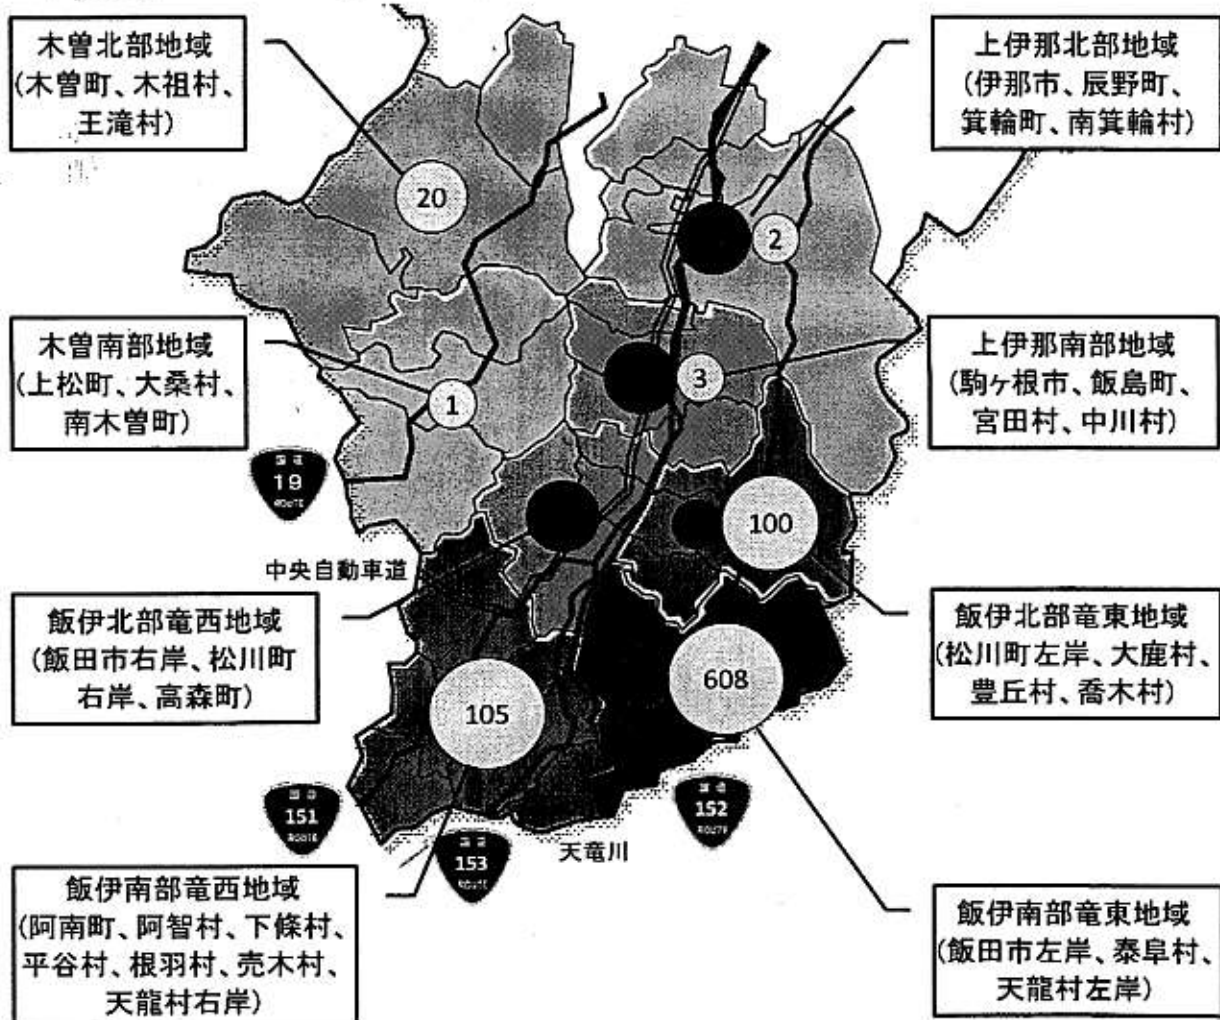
木曽北部地域
(木曽町、木祖村、王滝村)

上伊那北部地域
(伊那市、辰野町、箕輪町、南箕輪村)

20

2

木曽南部地域
(上松町、大桑村、南木曽町)

上伊那南部地域
(駒ヶ根市、飯島町、宮田村、中川村)

3

1

19

100

中央自動車道

飯伊北部竜西地域
(飯田市右岸、松川町右岸、高森町)

飯伊北部竜東地域
(松川町左岸、大鹿村、豊丘村、喬木村)

608

105

151

152

153

天竜川

飯伊南部竜西地域
(阿南町、阿智村、下條村、平谷村、根羽村、売木村、天龍村右岸)

飯伊南部竜東地域
(飯田市左岸、泰阜村、天龍村左岸)